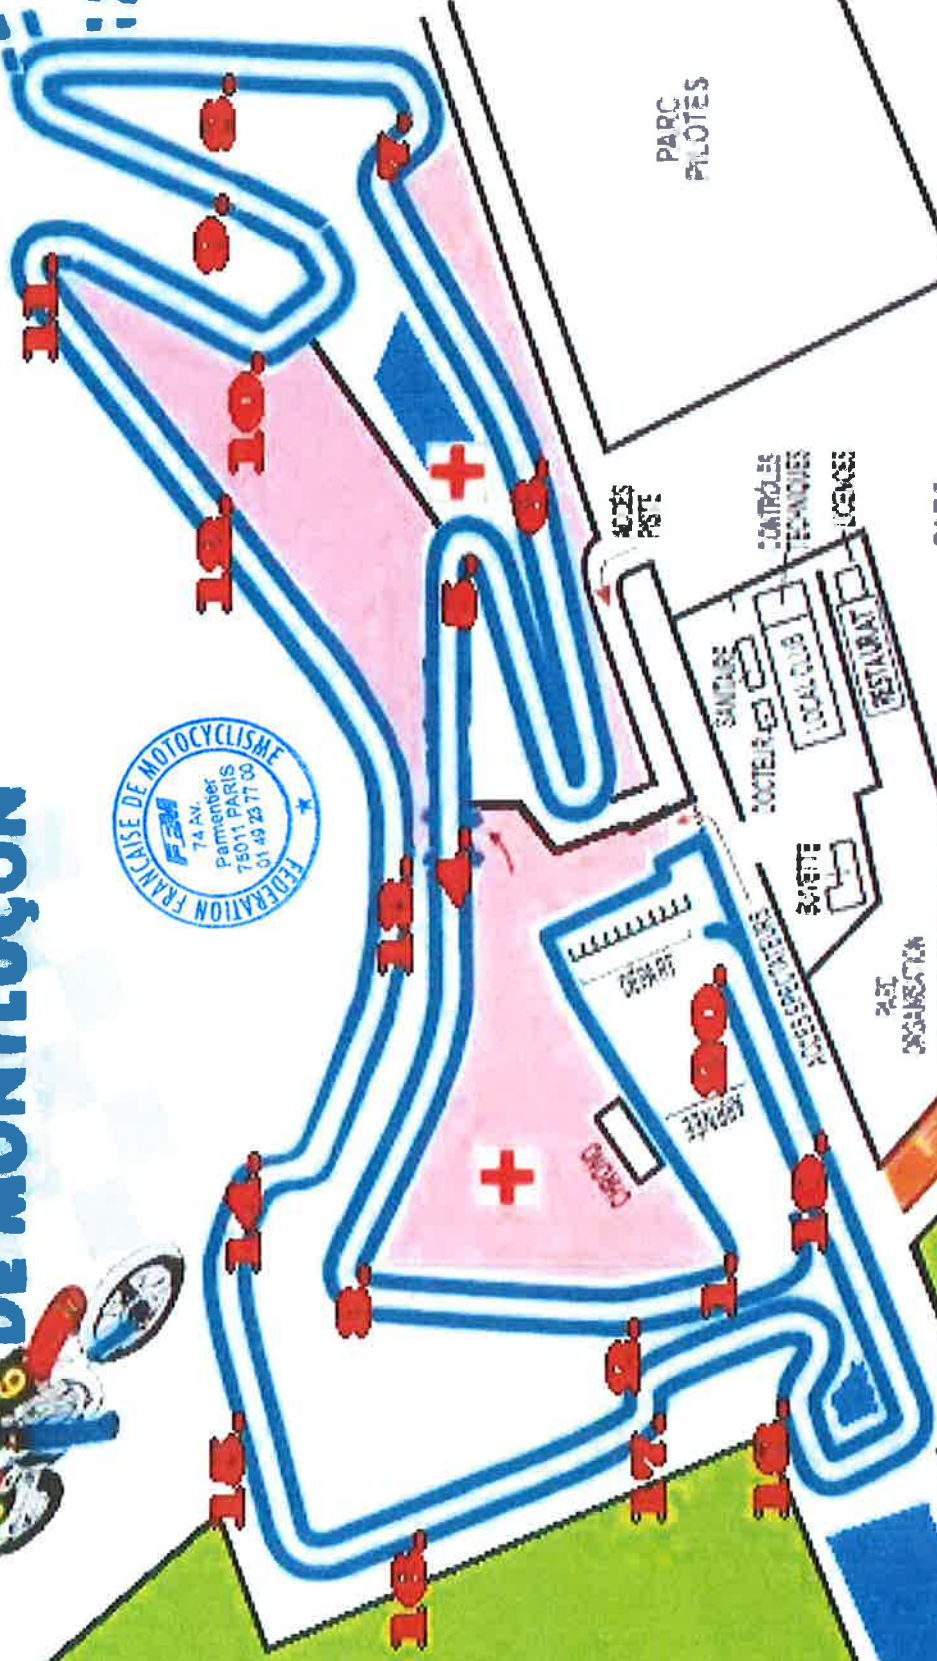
DE MONTLUÇON

PARC PILOTES

ACCES PISTE

CONTROLES TECHNIQUES

LICENCES

SANITAIRES

DOCTEUR

LOCAL CLUB

RESTAURANT

BUVETTE

ACCES SPECTATEURS

DEPART

ARRIVEE

CHRONO

FEDERATION FRANCAISE DE MOTOCYCLISME
FFM
74 Av. Parmentier
75011 PARIS
01 49 23 77 00

1
2
3
4
5
6
7
8
9
10
11
12
13
14
15
16
17
18
19
20